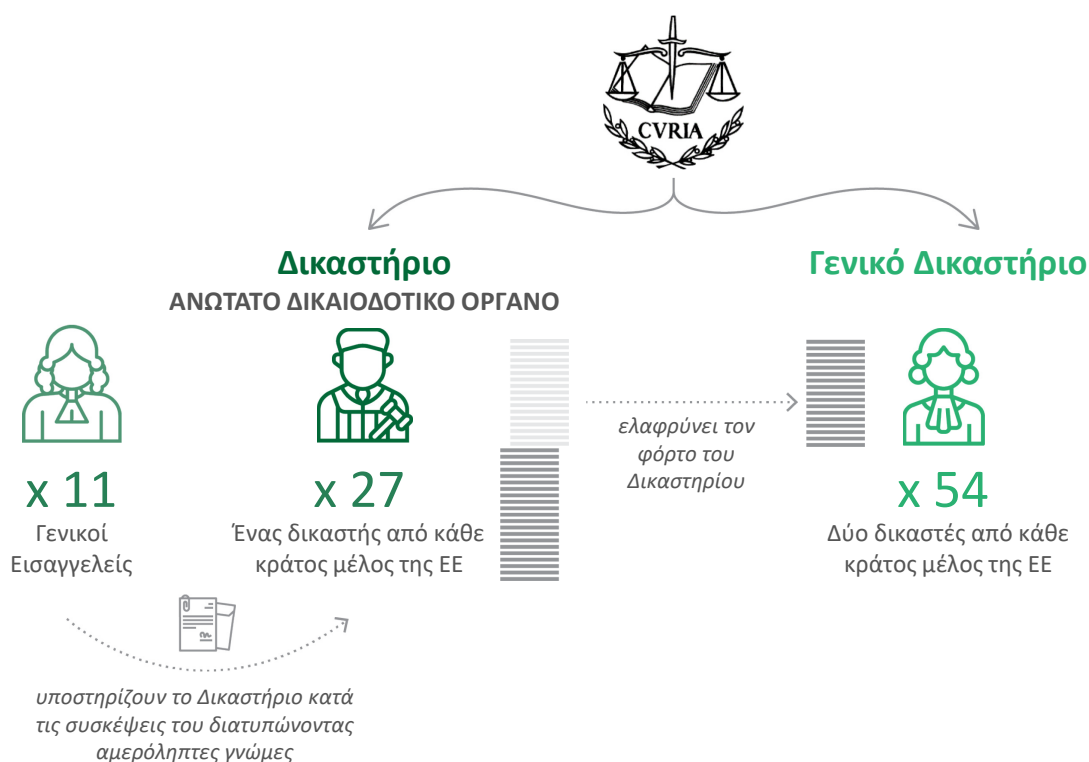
CVRIA

Δικαστήριο
ΑΝΩΤΑΤΟ ΔΙΚΑΙΟΔΟΤΙΚΟ ΟΡΓΑΝΟ

Γενικό Δικαστήριο

x 11
Γενικοί Εισαγγελείς

x 27
Ένας δικαστής από κάθε κράτος μέλος της ΕΕ

ελαφρύνει τον φόρτο του Δικαστηρίου

x 54
Δύο δικαστές από κάθε κράτος μέλος της ΕΕ

υποστηρίζουν το Δικαστήριο κατά τις συσκέψεις του διατυπώνοντας αμερόληπτες γνώμες